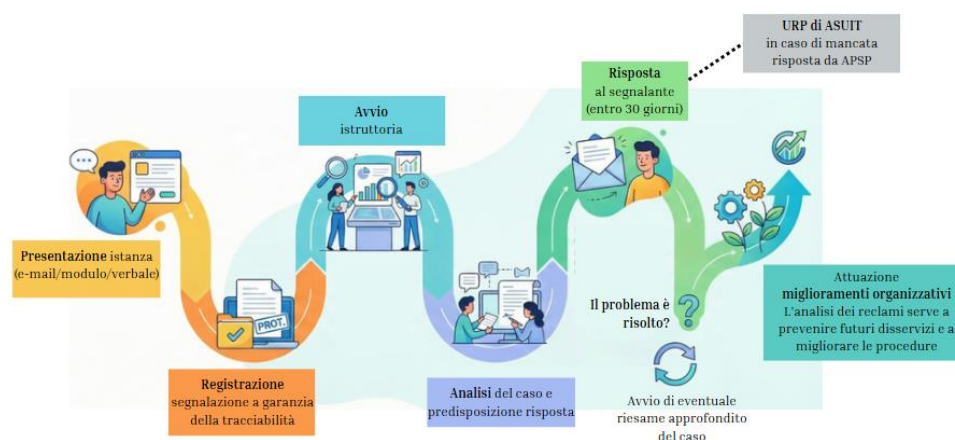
URP di ASUIT
in caso di mancata risposta da APSP

Presentazione istanza
(e-mail/modulo/verbale)

PROT.

Registrazione
segnalazione a garanzia della tracciabilità

Avvio
istruttoria

Analisi del caso e predisposizione risposta

Risposta
al segnalante
(entro 30 giorni)

Il problema è risolto?

Avvio di eventuale riesame approfondito del caso

Attuazione
miglioramenti organizzativi
L'analisi dei reclami serve a prevenire futuri disservizi e a migliorare le procedure